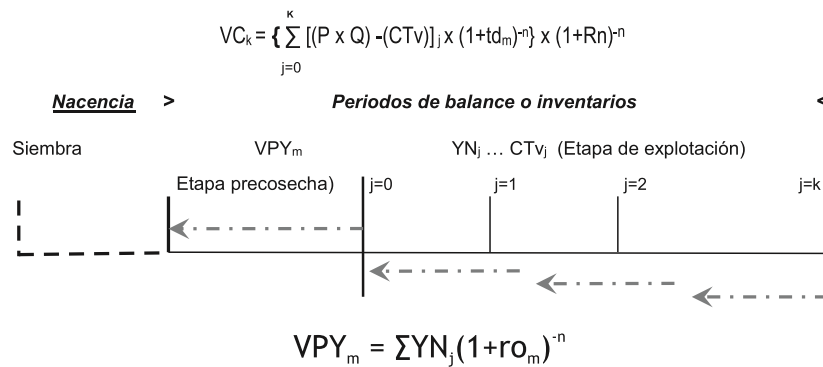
$VC_k = \{ \sum_{j=0}^{K} [(P \times Q) - (CTv)]_j \times (1+td_m)^{-n} \} \times (1+Rn)^{-n}$

Nacencia > Periodos de balance o inventarios <

Siembra $VPY_m$ $YN_j \dots CTv_j$ (Etapa de explotación)

Etapa precosecha) j=0 j=1 j=2 j=k

$VPY_m = \sum YN_j(1+ro_m)^{-n}$